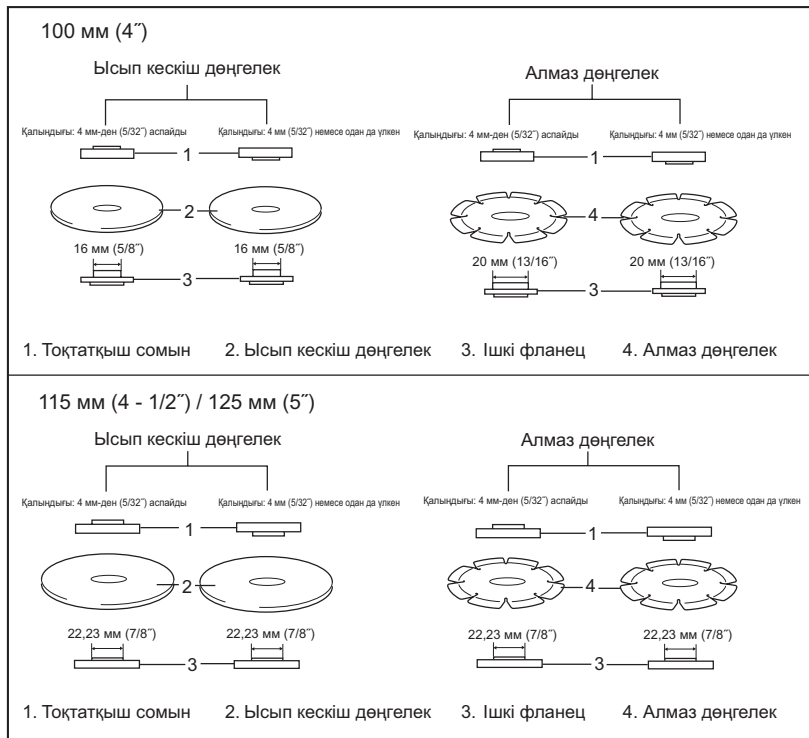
100 мм (4″)

Ысып кескіш дөңгелек

Қалыңдығы: 4 мм-ден (5/32″) аспайды

Қалыңдығы: 4 мм (5/32″) немесе одан да үлкен

1

2

16 мм (5/8″)

16 мм (5/8″)

3

Алмаз дөңгелек

Қалыңдығы: 4 мм-ден (5/32″) аспайды

Қалыңдығы: 4 мм (5/32″) немесе одан да үлкен

1

4

20 мм (13/16″)

20 мм (13/16″)

3

1. Тоқтатқыш сомын 2. Ысып кескіш дөңгелек 3. Ішкі фланец 4. Алмаз дөңгелек

115 мм (4 - 1/2″) / 125 мм (5″)

Ысып кескіш дөңгелек

Қалыңдығы: 4 мм-ден (5/32″) аспайды

Қалыңдығы: 4 мм (5/32″) немесе одан да үлкен

1

2

22,23 мм (7/8″)

22,23 мм (7/8″)

3

Алмаз дөңгелек

Қалыңдығы: 4 мм-ден (5/32″) аспайды

Қалыңдығы: 4 мм (5/32″) немесе одан да үлкен

1

4

22,23 мм (7/8″)

22,23 мм (7/8″)

3

1. Тоқтатқыш сомын 2. Ысып кескіш дөңгелек 3. Ішкі фланец 4. Алмаз дөңгелек